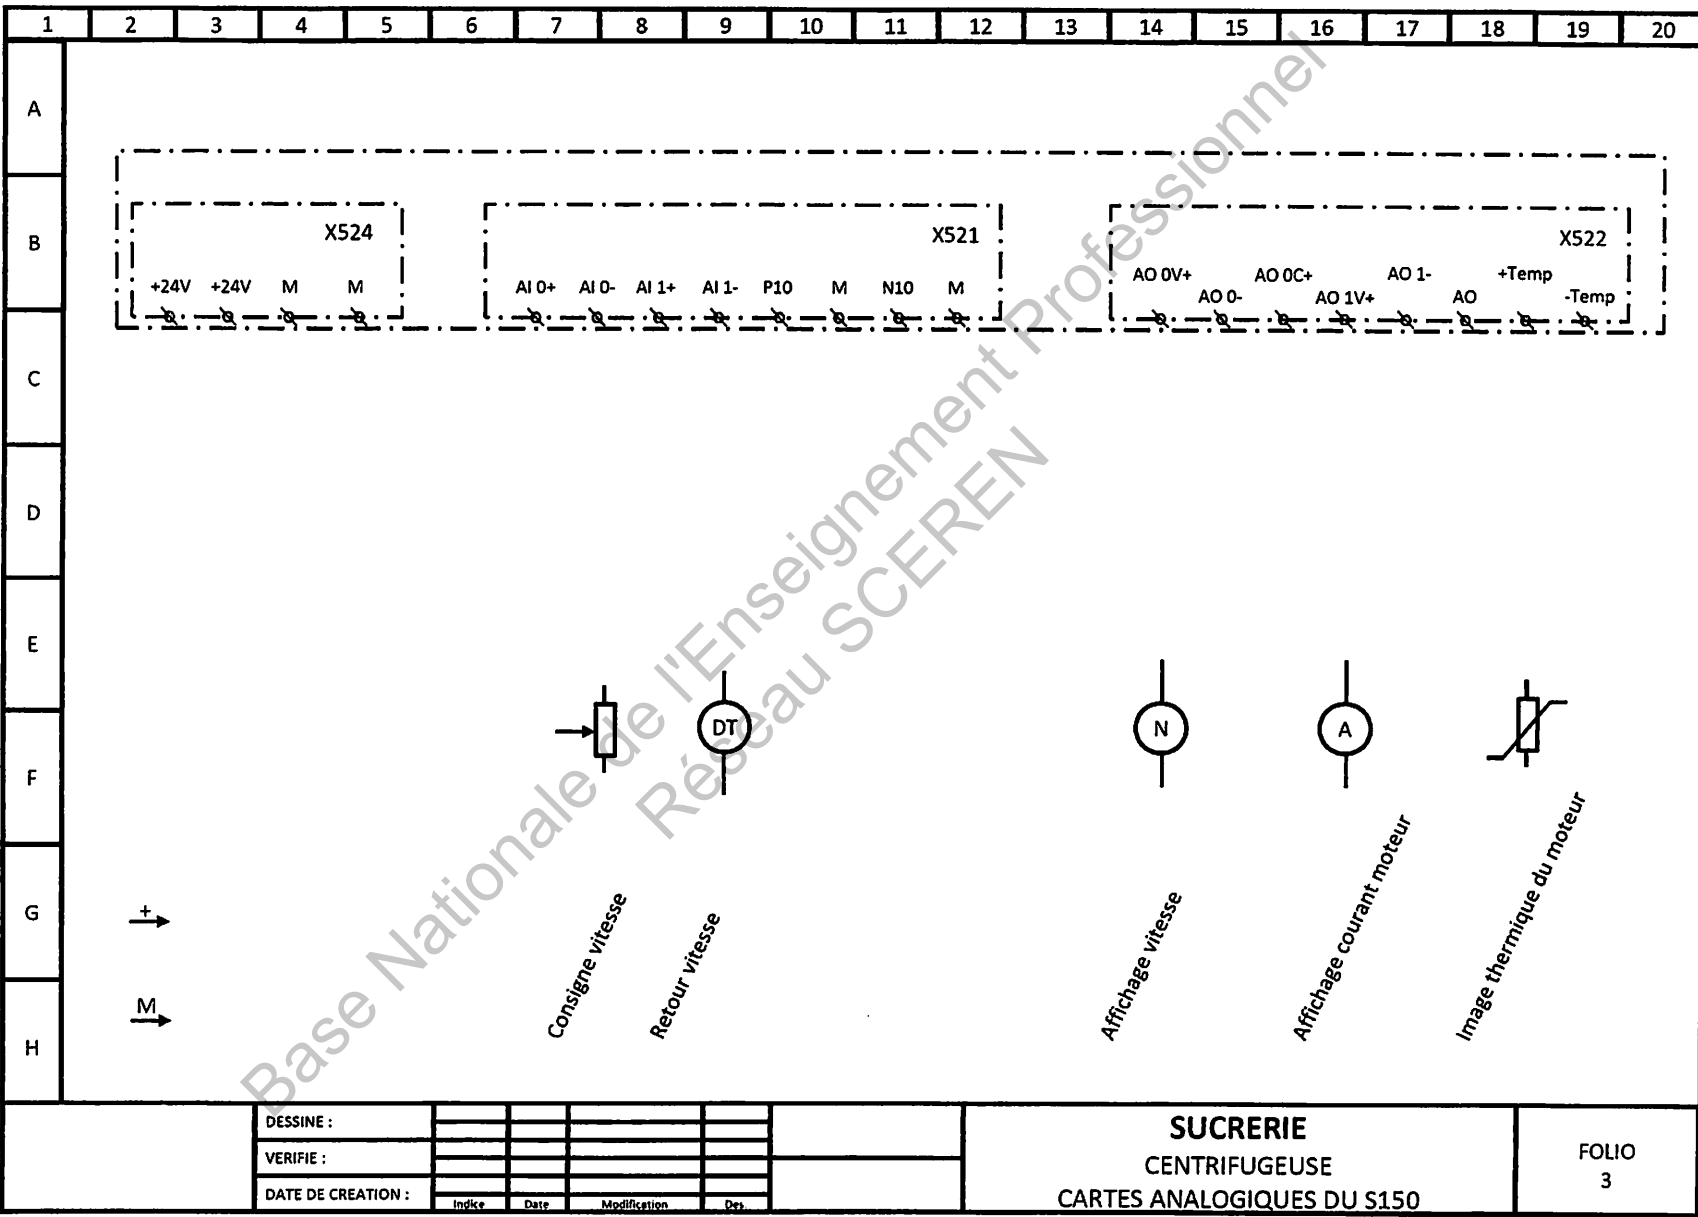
1 2 3 4 5 6 7 8 9 10 11 12 13 14 15 16 17 18 19 20

A
B
C
D
E
F
G
H

X524
+24V +24V M M

X521
AI 0+ AI 0- AI 1+ AI 1- P10 M N10 M

X522
AO 0V+ AO 0- AO 0C+ AO 1V+ AO 1- AO +Temp -Temp

DT
N
A

+
M

Consigne vitesse
Retour vitesse
Affichage vitesse
Affichage courant moteur
Image thermique du moteur

Base Nationale de l'Enseignement Professionnel
Réseau SCEREN

DESSINE :
VERIFIE :
DATE DE CREATION :
Indice Date Modification Des.

SUCRERIE
CENTRIFUGEUSE
CARTES ANALOGIQUES DU S150

FOLIO
3